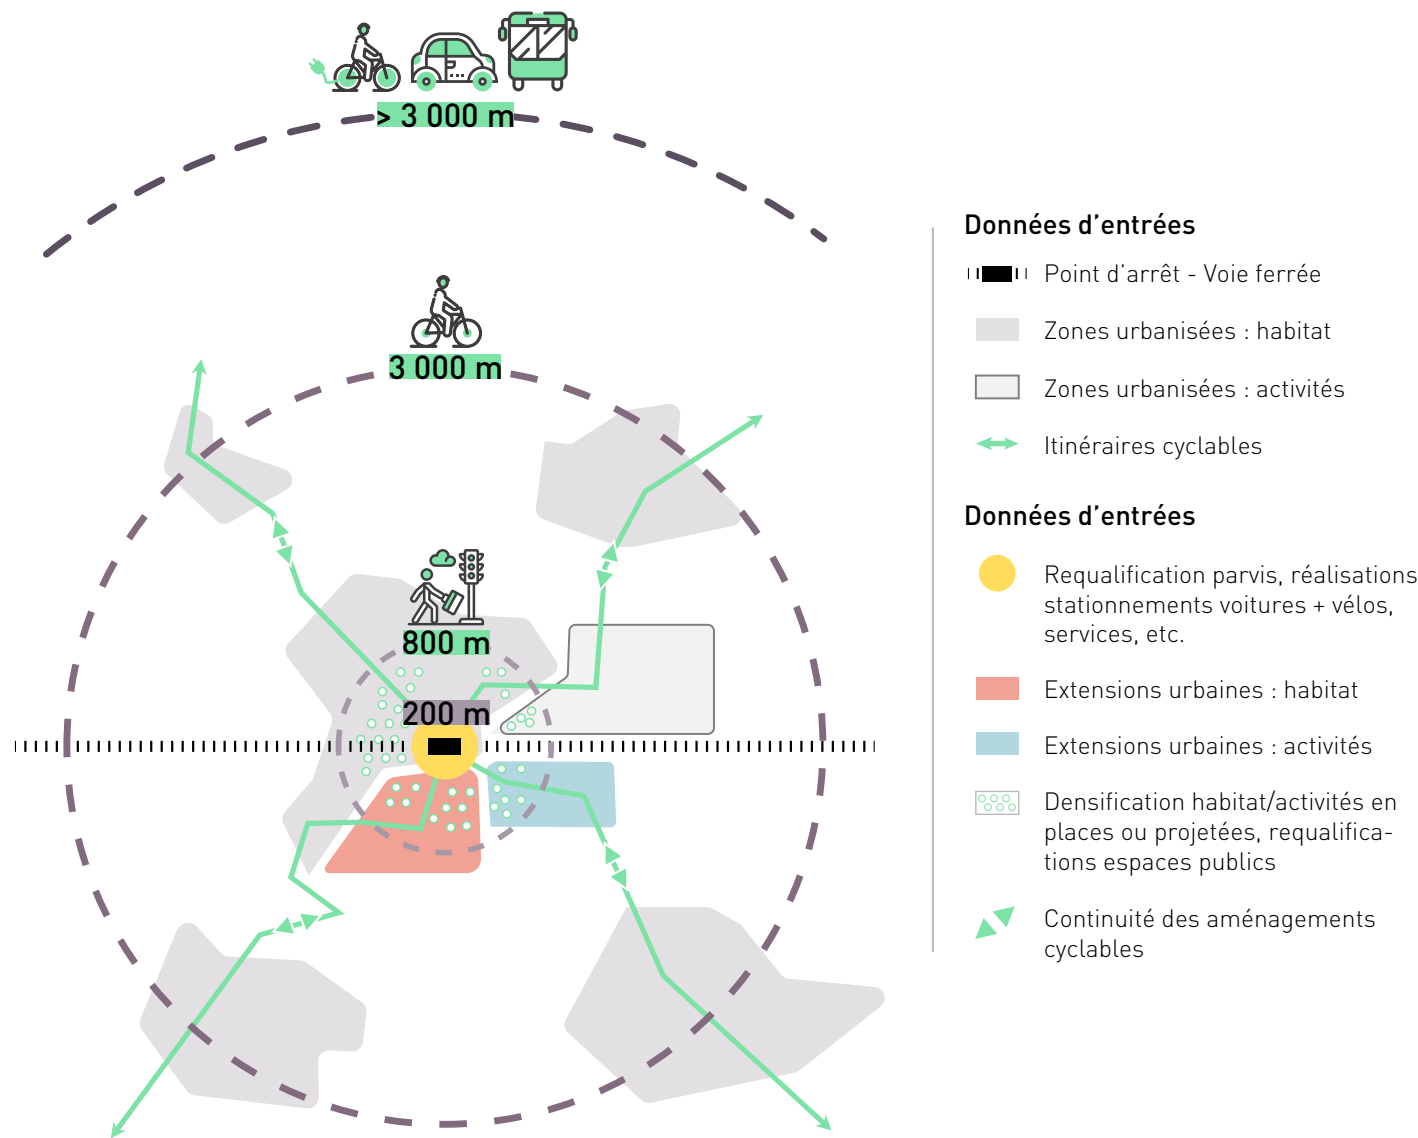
> 3 000 m

3 000 m

800 m

200 m

Données d’entrées

Point d’arrêt - Voie ferrée

Zones urbanisées : habitat

Zones urbanisées : activités

Itinéraires cyclables

Données d’entrées

Requalification parvis, réalisations stationnements voitures + vélos, services, etc.

Extensions urbaines : habitat

Extensions urbaines : activités

Densification habitat/activités en places ou projetées, requalifications espaces publics

Continuité des aménagements cyclables